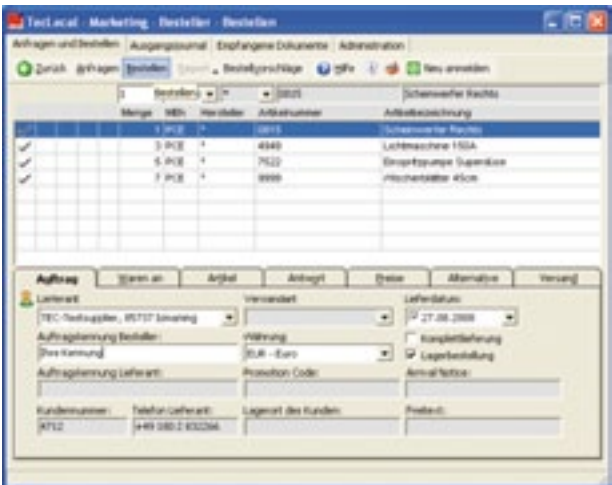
TecLocal - Marketing - Besteller - Bestellen

Anfragen und Bestellen | Ausgangsjournal | Empfangene Dokumente | Administration

Zurück | Anfragen | Bestellen | Export | Bestellvorschläge | Hilfe | Neu anmelden

1 | Bestellen | * | 0815 | Scheinwerfer Rechts

| | Menge | ME | Hersteller | Artikelnummer | Artikelbezeichnung |
|---|---|---|---|---|---|
| ✓ | 1 | PCE | * | 0815 | Scheinwerfer Rechts |
| ✓ | 3 | PCE | * | 4949 | Lichtmaschine 150A |
| ✓ | 5 | PCE | * | 7522 | Einspritzpumpe Superdose |
| ✓ | 7 | PCE | * | 9999 | Wischerblätter 45cm |

Auftrag | Wann an | Artikel | Antwort | Preise | Alternative | Versand

Lieferant:
TEC-Testsupplier, 85737 Ismaning

Versandart:

Lieferdatum:
27.08.2008

Auftragskennung Besteller:
Ihre Kennung

Währung:
EUR - Euro

Komplettlieferung
Lagerbestellung

Auftragskennung Lieferant:

Promotion Code:

Arrival factor:

Kundennummer:
4712

Telefon Lieferant:
+49 089 2 832266

Lagerort des Kunden:

Freitext: